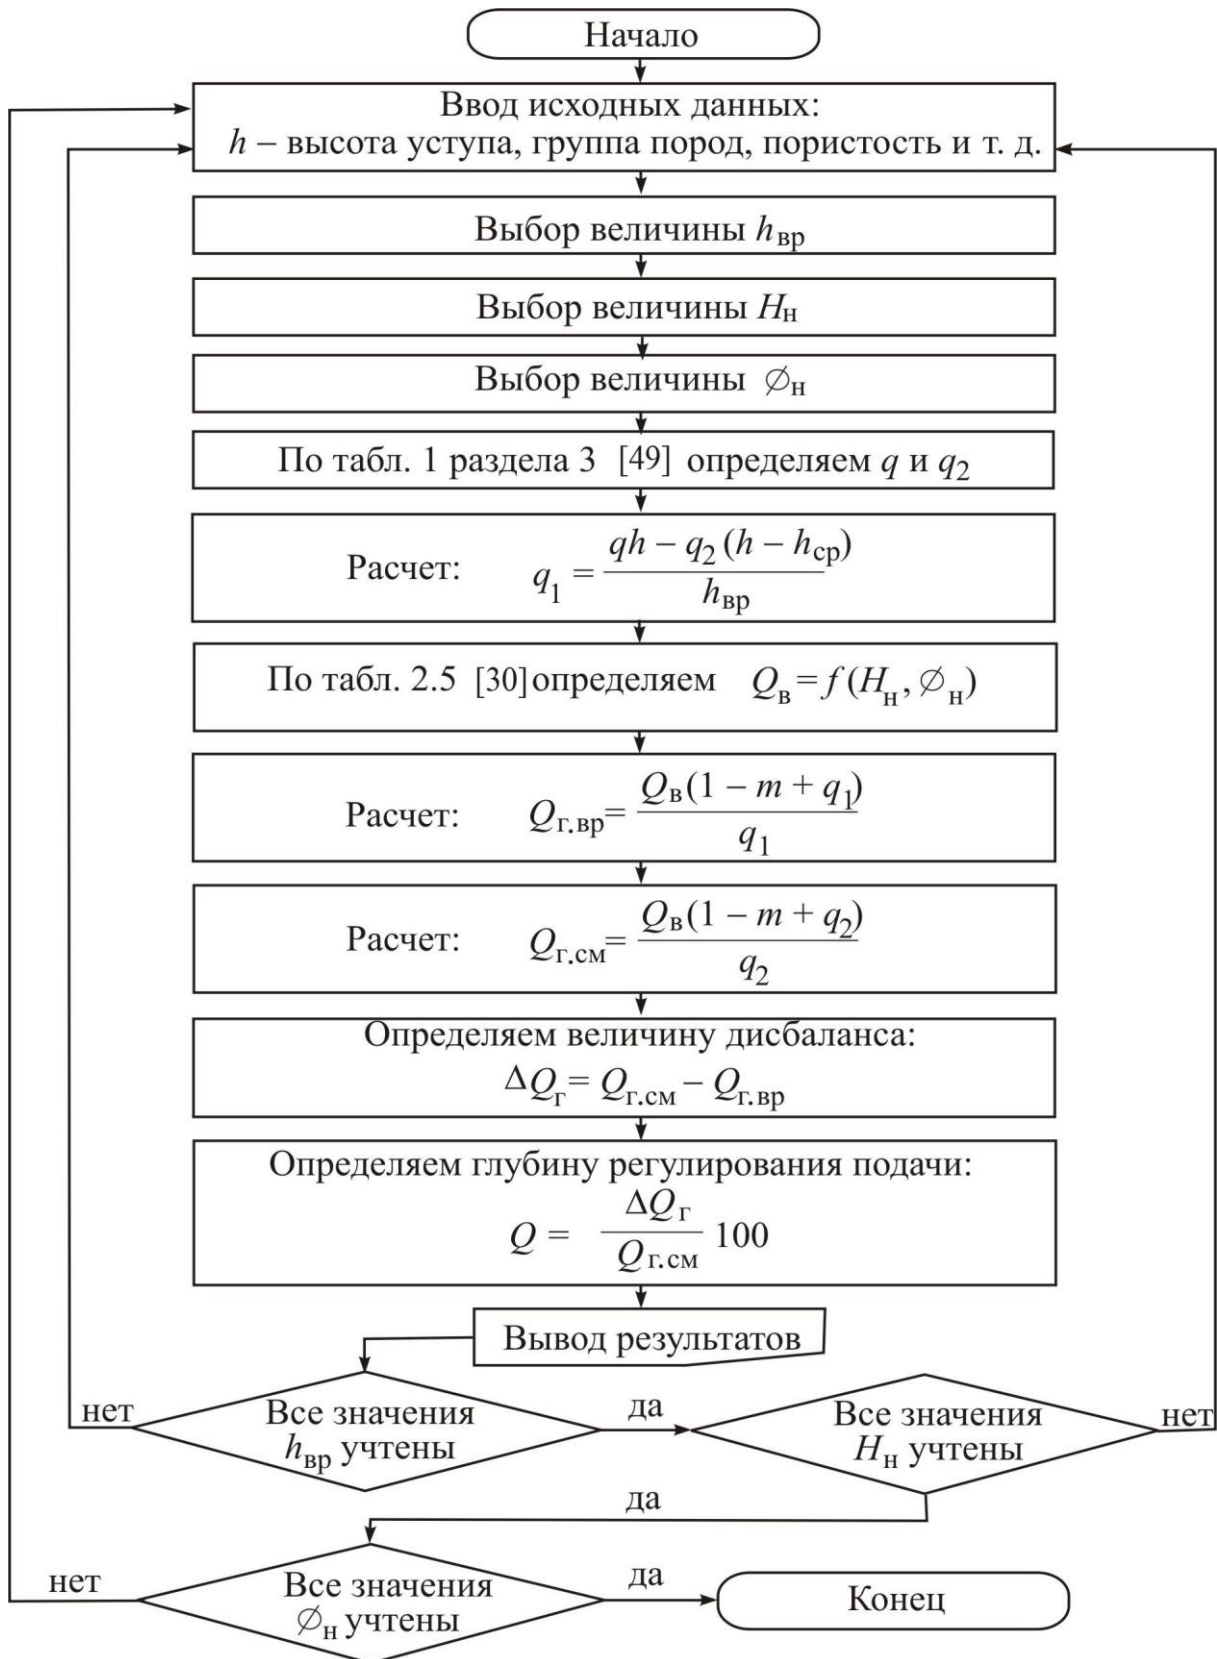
Начало

Ввод исходных данных:
$h$ – высота уступа, группа пород, пористость и т. д.

Выбор величины $h_{вр}$

Выбор величины $H_н$

Выбор величины $\varnothing_н$

По табл. 1 раздела 3 [49] определяем $q$ и $q_2$

Расчет: $q_1 = \frac{qh - q_2(h - h_{ср})}{h_{вр}}$

По табл. 2.5 [30] определяем $Q_в = f(H_н, \varnothing_н)$

Расчет: $Q_{г.вр} = \frac{Q_в(1 - m + q_1)}{q_1}$

Расчет: $Q_{г.см} = \frac{Q_в(1 - m + q_2)}{q_2}$

Определяем величину дисбаланса:
$\Delta Q_г = Q_{г.см} - Q_{г.вр}$

Определяем глубину регулирования подачи:
$Q = \frac{\Delta Q_г}{Q_{г.см}} 100$

Вывод результатов

нет

Все значения $h_{вр}$ учтены

да

Все значения $H_н$ учтены

нет

да

нет

Все значения $\varnothing_н$ учтены

да

Конец